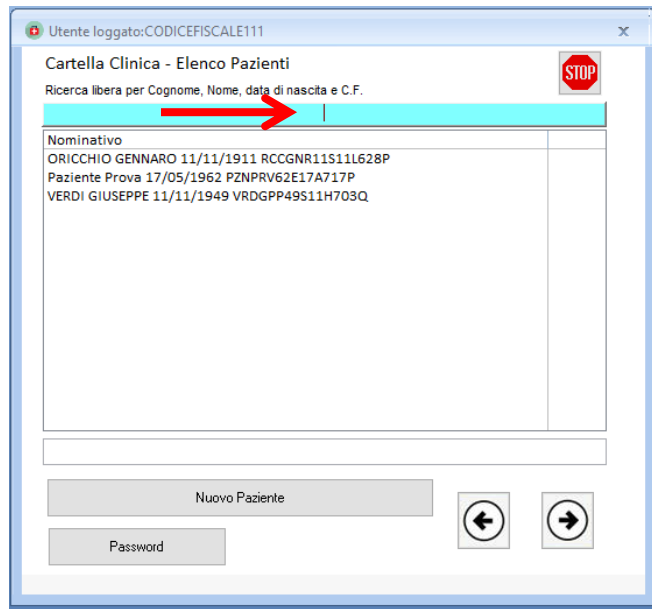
Utente loggato:CODICEFISCALE111

x

Cartella Clinica - Elenco Pazienti

STOP

Ricerca libera per Cognome, Nome, data di nascita e C.F.

| Nominativo |
|---|
| ORICCHIO GENNARO 11/11/1911 RCCGNR11S11L628P |
| Paziente Prova 17/05/1962 PZNPRV62E17A717P |
| VERDI GIUSEPPE 11/11/1949 VRDGPP49S11H703Q |

Nuovo Paziente

Password